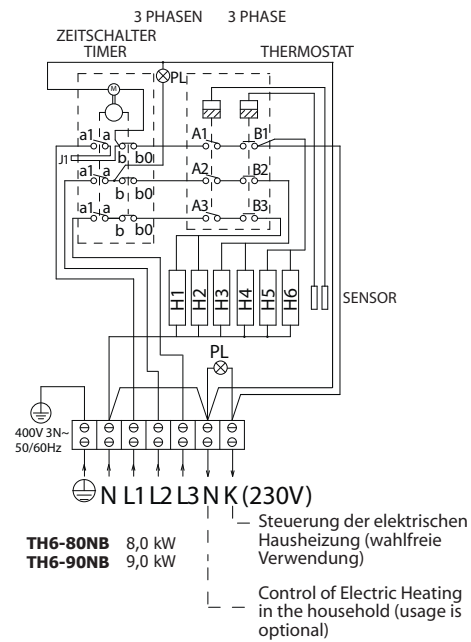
3 PHASEN 3 PHASE

ZEITSCHALTER
TIMER

THERMOSTAT

PL

M

a1 a
b b0

J1

a1 a
b b0

a1 a
b b0

A1 B1

A2 B2

A3 B3

H1 H2 H3 H4 H5 H6

SENSOR

PL

400V 3N~
50/60Hz

N L1 L2 L3 N K (230V)

Steuerung der elektrischen Hausheizung (wahlfreie Verwendung)

**TH6-80NB** 8,0 kW
**TH6-90NB** 9,0 kW

Control of Electric Heating in the household (usage is optional)